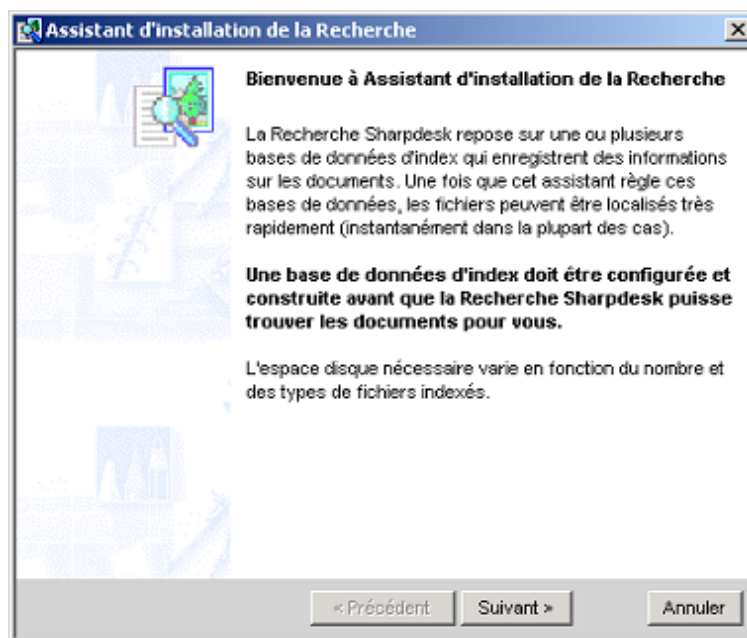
Assistant d'installation de la Recherche

Bienvenue à Assistant d'installation de la Recherche

La Recherche Sharpdesk repose sur une ou plusieurs bases de données d'index qui enregistrent des informations sur les documents. Une fois que cet assistant règle ces bases de données, les fichiers peuvent être localisés très rapidement (instantanément dans la plupart des cas).

Une base de données d'index doit être configurée et construite avant que la Recherche Sharpdesk puisse trouver les documents pour vous.

L'espace disque nécessaire varie en fonction du nombre et des types de fichiers indexés.

< Précédent | Suivant > | Annuler